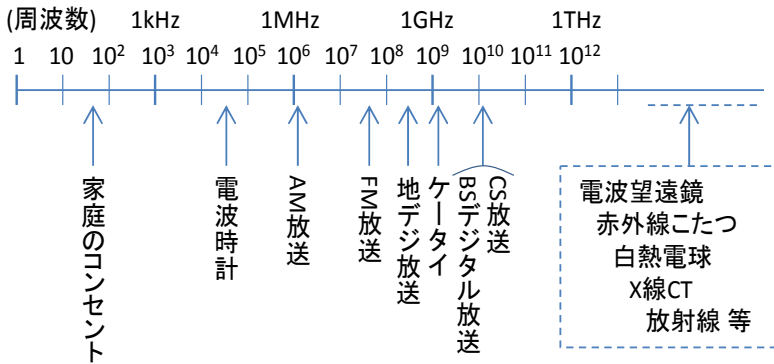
(周波数) 1kHz 1MHz 1GHz 1THz

1 10 $10^2$ $10^3$ $10^4$ $10^5$ $10^6$ $10^7$ $10^8$ $10^9$ $10^{10}$ $10^{11}$ $10^{12}$

家庭のコンセント

電波時計

AM放送

FM放送

地デジ放送

ケータイ

BSデジタル放送

CS放送

電波望遠鏡
赤外線こたつ
白熱電球
X線CT
放射線 等